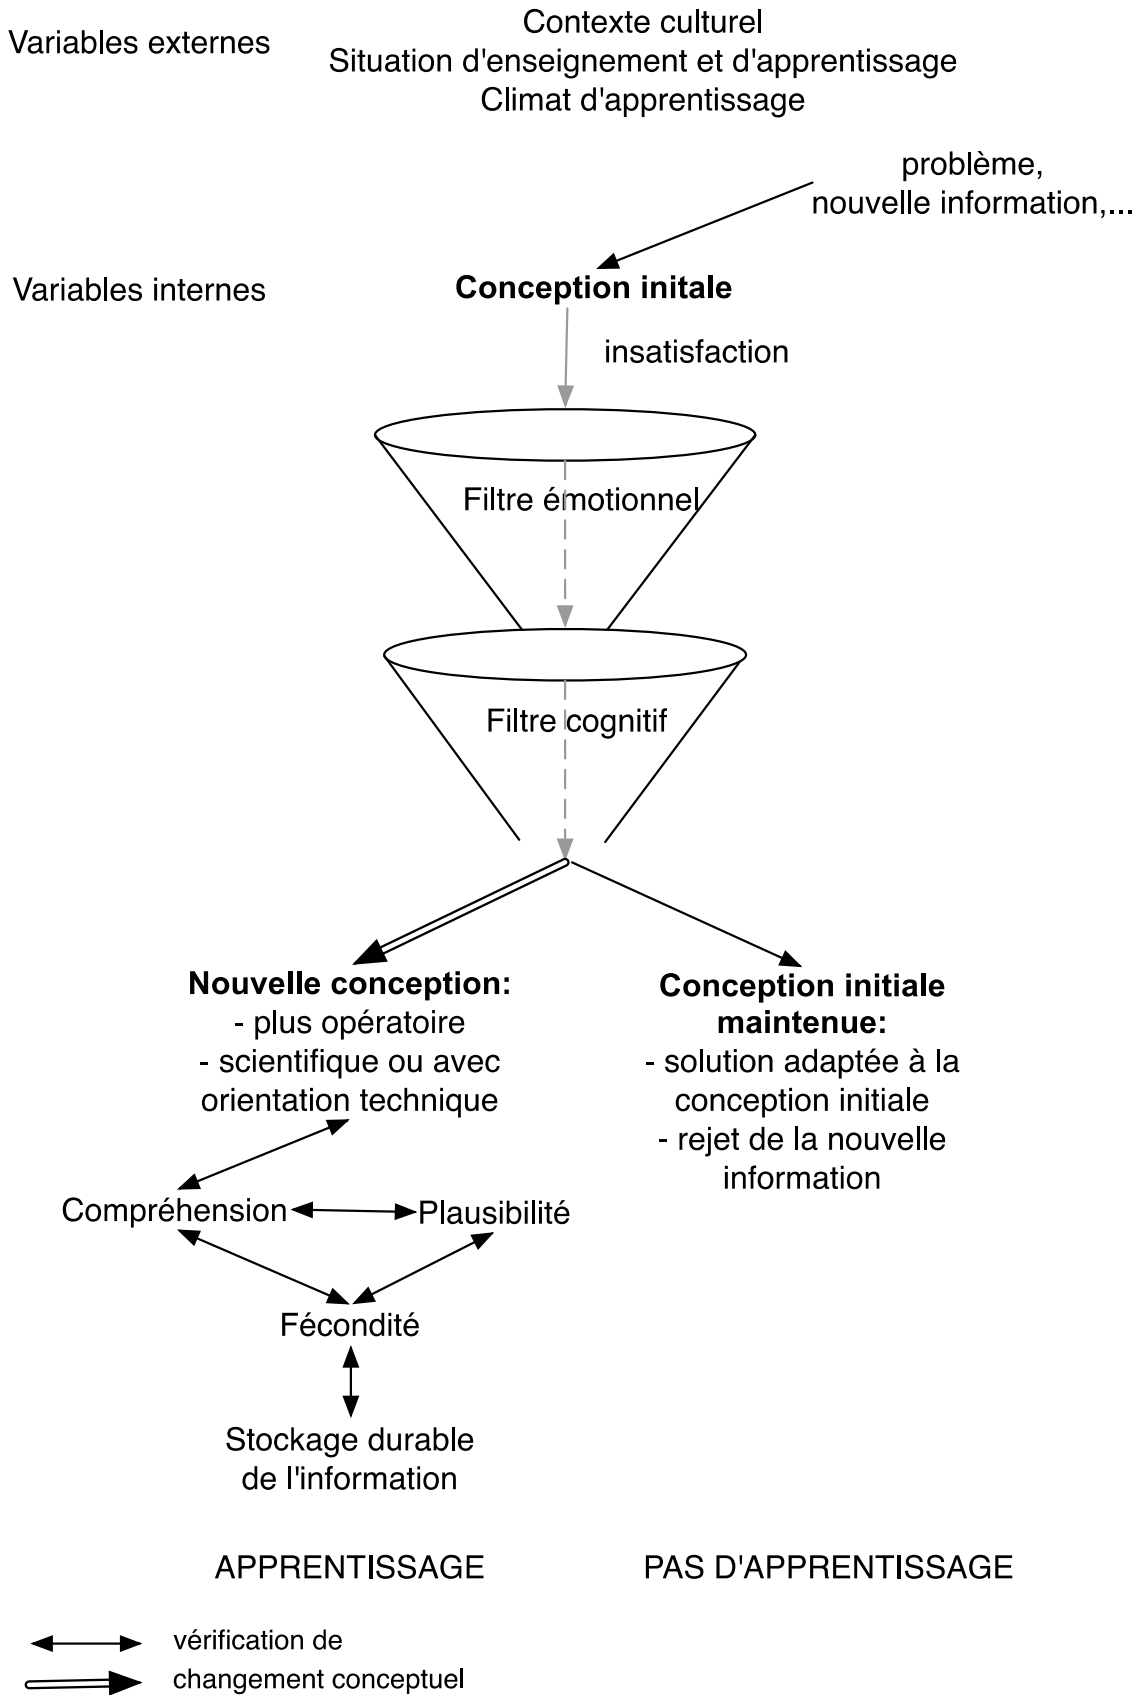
Variables externes

Contexte culturel
Situation d'enseignement et d'apprentissage
Climat d'apprentissage

problème,
nouvelle information,...

Variables internes

**Conception initale**

insatisfaction

Filtre émotionnel

Filtre cognitif

**Nouvelle conception:**
- plus opératoire
- scientifique ou avec orientation technique

**Conception initiale maintenue:**
- solution adaptée à la conception initiale
- rejet de la nouvelle information

Compréhension

Plausibilité

Fécondité

Stockage durable de l'information

APPRENTISSAGE

PAS D'APPRENTISSAGE

vérification de

changement conceptuel